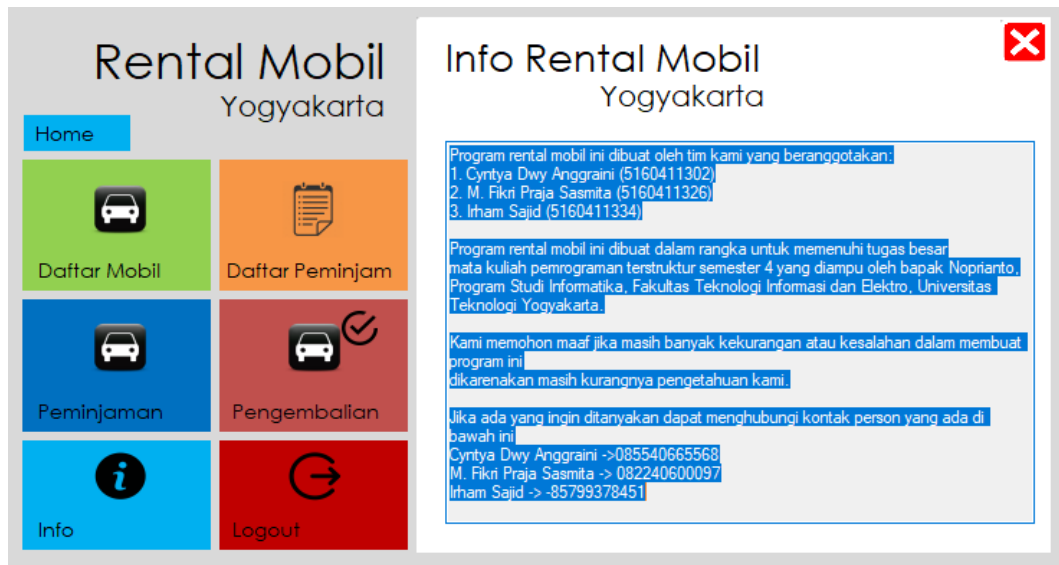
Rental Mobil
Yogyakarta

Home

Daftar Mobil

Daftar Peminjam

Peminjaman

Pengembalian

Info

Logout

Info Rental Mobil
Yogyakarta

Program rental mobil ini dibuat oleh tim kami yang beranggotakan:
1. Cyntya Dwy Anggraini (5160411302)
2. M. Fikri Praja Sasmita (5160411326)
3. Irham Sajid (5160411334)

Program rental mobil ini dibuat dalam rangka untuk memenuhi tugas besar mata kuliah pemrograman terstruktur semester 4 yang diampu oleh bapak Noprianto, Program Studi Informatika, Fakultas Teknologi Informasi dan Elektro, Universitas Teknologi Yogyakarta.

Kami memohon maaf jika masih banyak kekurangan atau kesalahan dalam membuat program ini
dikarenakan masih kurangnya pengetahuan kami.

Jika ada yang ingin ditanyakan dapat menghubungi kontak person yang ada di bawah ini
Cyntya Dwy Anggraini ->085540665568
M. Fikri Praja Sasmita -> 082240600097
Irham Sajid -> -85799378451